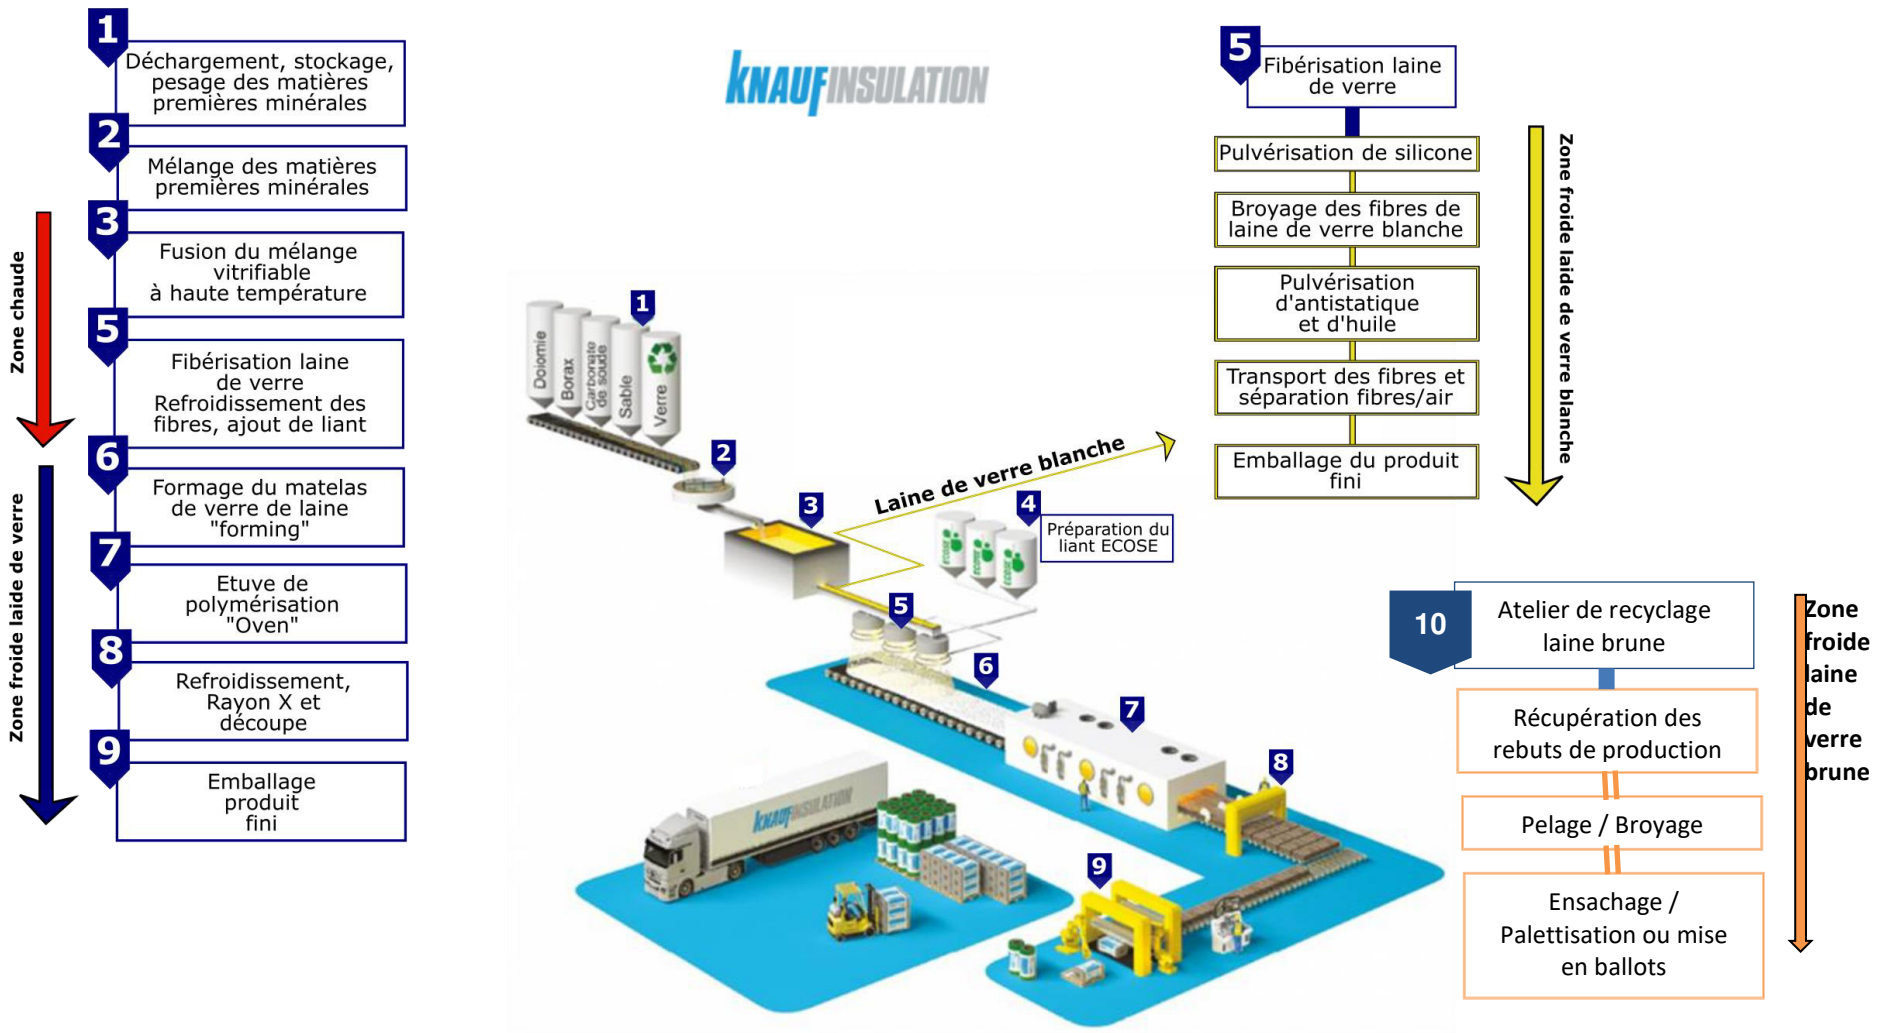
1 Déchargement, stockage, pesage des matières premières minérales

2 Mélange des matières premières minérales

3 Fusion du mélange vitrifiable à haute température

5 Fibérisation laine de verre Refroidissement des fibres, ajout de liant

6 Formage du matelas de verre de laine "forming"

7 Etuve de polymérisation "Oven"

8 Refroidissement, Rayon X et découpe

9 Emballage produit fini

Zone chaude

Zone froide laide de verre

KNAUF INSULATION

1 Dolomie Borax Carbonate de soude Sable Verre

2

3

Laine de verre blanche

4 Préparation du liant ECOSE

ECOSE ECOSE ECOSE

5

6

7

8

9

KNAUF INSULATION

5 Fibérisation laine de verre

Pulvérisation de silicone

Broyage des fibres de laine de verre blanche

Pulvérisation d'antistatique et d'huile

Transport des fibres et séparation fibres/air

Emballage du produit fini

Zone froide laide de verre blanche

10 Atelier de recyclage laine brune

Récupération des rebuts de production

Pelage / Broyage

Ensachage / Palettisation ou mise en ballots

Zone froide laine de verre brune